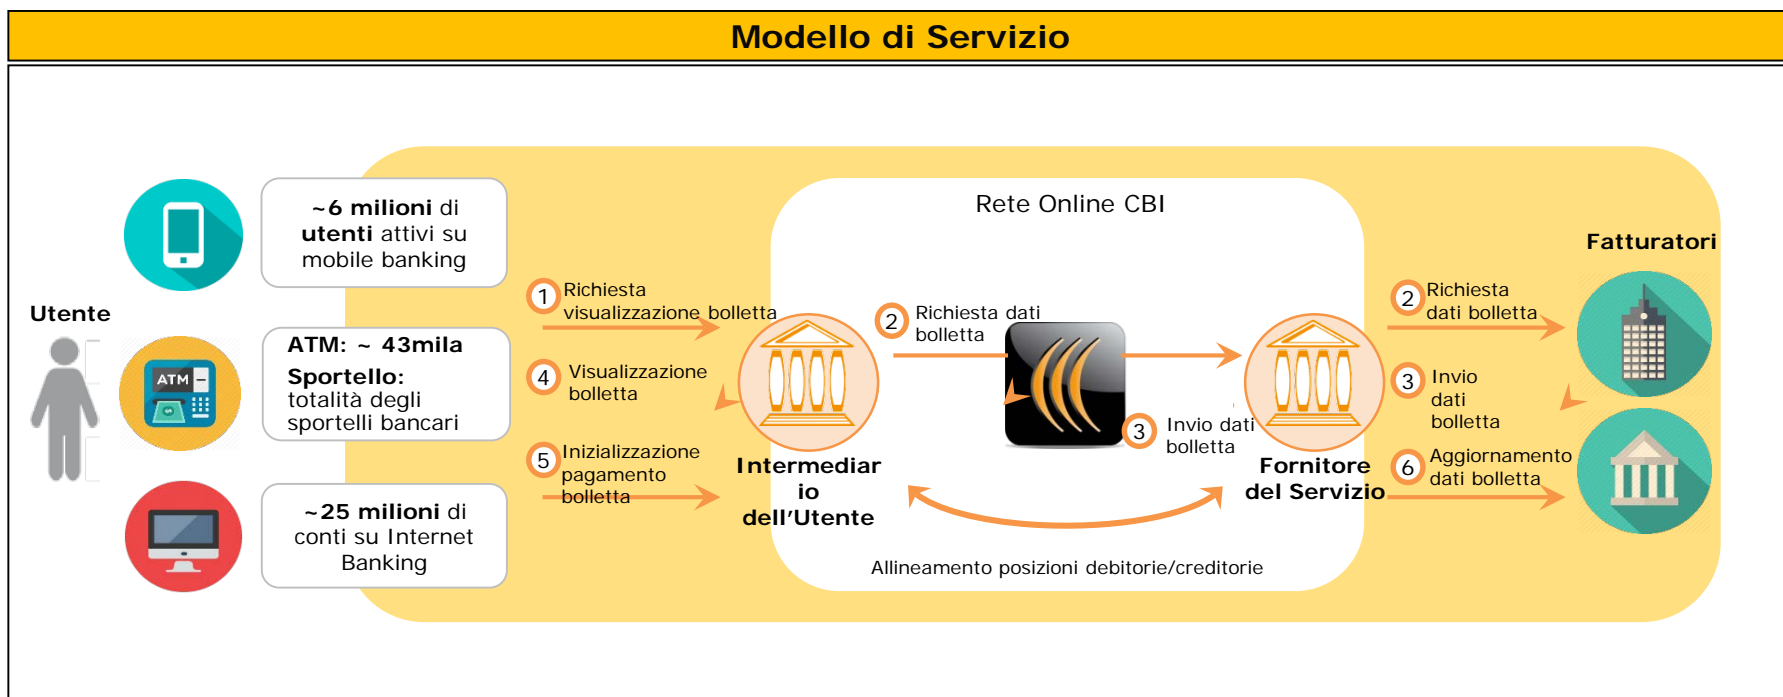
Modello di Servizio

Utente

~6 milioni di utenti attivi su mobile banking

ATM: ~ 43mila
Sportello: totalità degli sportelli bancari

~25 milioni di conti su Internet Banking

ATM

Rete Online CBI

1 Richiesta visualizzazione bolletta

4 Visualizzazione bolletta

5 Inizializzazione pagamento bolletta

2 Richiesta dati bolletta

3 Invio dati bolletta

Intermediario dell'Utente

Fornitore del Servizio

Allineamento posizioni debitorie/creditorie

Fatturatori

2 Richiesta dati bolletta

3 Invio dati bolletta

6 Aggiornamento dati bolletta